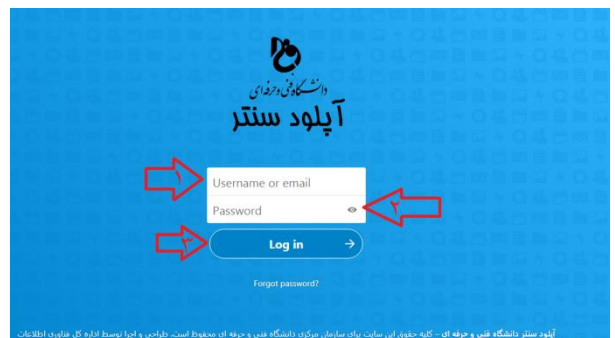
دانشگاه فنی و حرفه ای
آپلود سنتر

۱
Username or email
Password
۲
۳
Log in

Forgot password?

آپلود سنتر دانشگاه فنی و حرفه ای – کلیه حقوق این سایت برای سازمان مرکزی دانشگاه فنی و حرفه ای محفوظ است. طراحی و اجرا توسط اداره کل فناوری اطلاعات